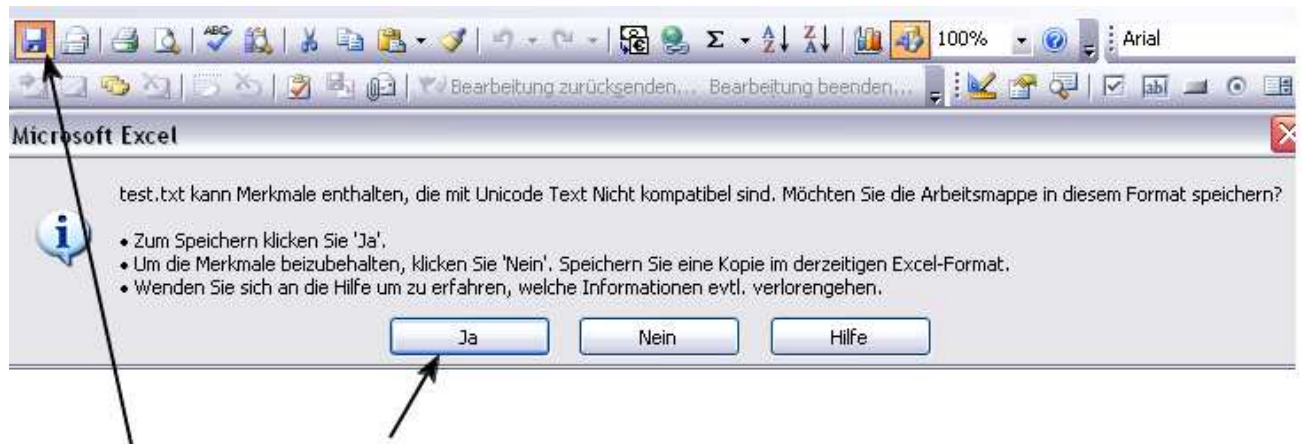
100% Arial

Bearbeitung zurücksenden... Bearbeitung beenden...

Microsoft Excel

test.txt kann Merkmale enthalten, die mit Unicode Text Nicht kompatibel sind. Möchten Sie die Arbeitsmappe in diesem Format speichern?

• Zum Speichern klicken Sie 'Ja'.
• Um die Merkmale beizubehalten, klicken Sie 'Nein'. Speichern Sie eine Kopie im derzeitigen Excel-Format.
• Wenden Sie sich an die Hilfe um zu erfahren, welche Informationen evtl. verlorengehen.

Ja Nein Hilfe